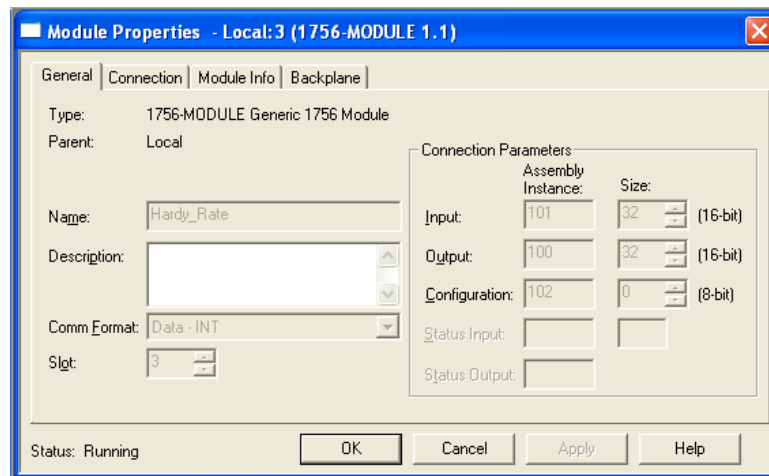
Module Properties - Local:3 (1756-MODULE 1.1)

General | Connection | Module Info | Backplane

Type: 1756-MODULE Generic 1756 Module
Parent: Local

Connection Parameters

| | Assembly Instance: | Size: | |
|---|---|---|---|
| Input: | 101 | 32 | (16-bit) |
| Output: | 100 | 32 | (16-bit) |
| Configuration: | 102 | 0 | (8-bit) |
| Status Input: | | | |
| Status Output: | | | |

Name: Hardy_Rate
Description:
Comm Format: Data - INT
Slot: 3

Status: Running

OK Cancel Apply Help